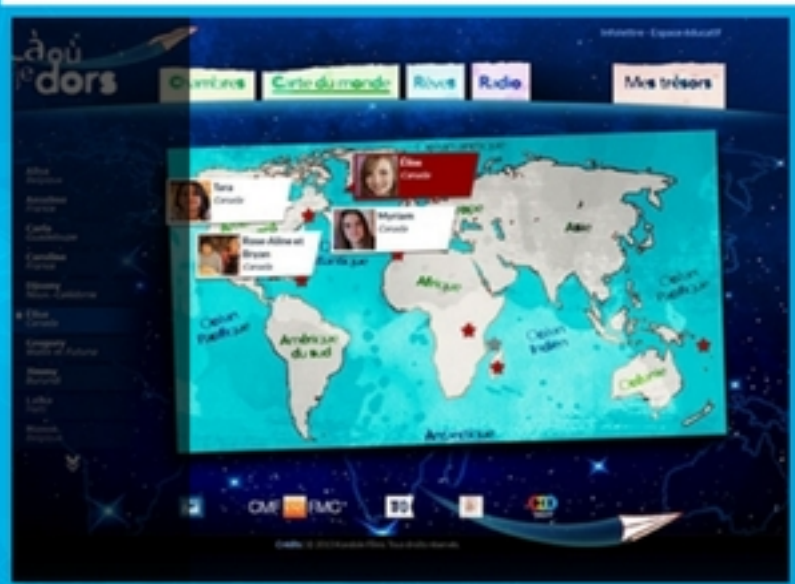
à où je dors

Infolettre · Espace éducatif

Carnets

Carte du monde

Rêves

Radio

Mes trésors

Elise
Canada

Tara
Canada

Myriam
Canada

Rose-Aline et Bryan
Canada

Asie

Amérique

Afrique

Océan Pacifique

Océan Atlantique

Amérique du sud

Océan Indien

Océanie

Antarctique

Elise

Canada

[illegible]

Credits · © 2013 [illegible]